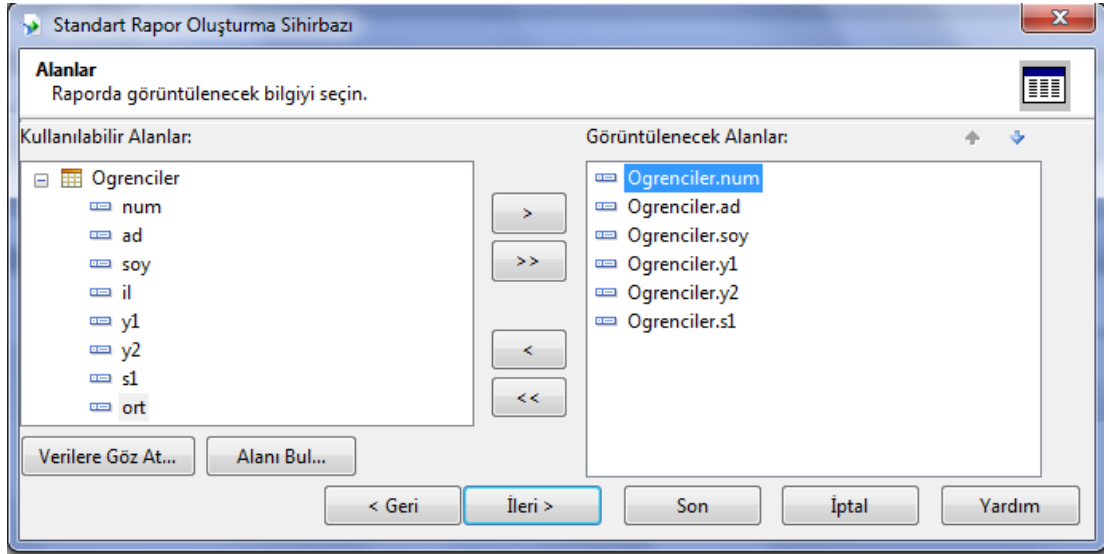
Standart Rapor Oluşturma Sihirbazı

X

Alanlar
Raporda görüntülenecek bilgiyi seçin.

Kullanılabilir Alanlar:

Ogrenciler
num
ad
soy
il
y1
y2
s1
ort

>
>>
<
<<

Görüntülenecek Alanlar:

Ogrenciler.num
Ogrenciler.ad
Ogrenciler.soy
Ogrenciler.y1
Ogrenciler.y2
Ogrenciler.s1

Verilere Göz At...
Alanı Bul...

< Geri
İleri >
Son
İptal
Yardım